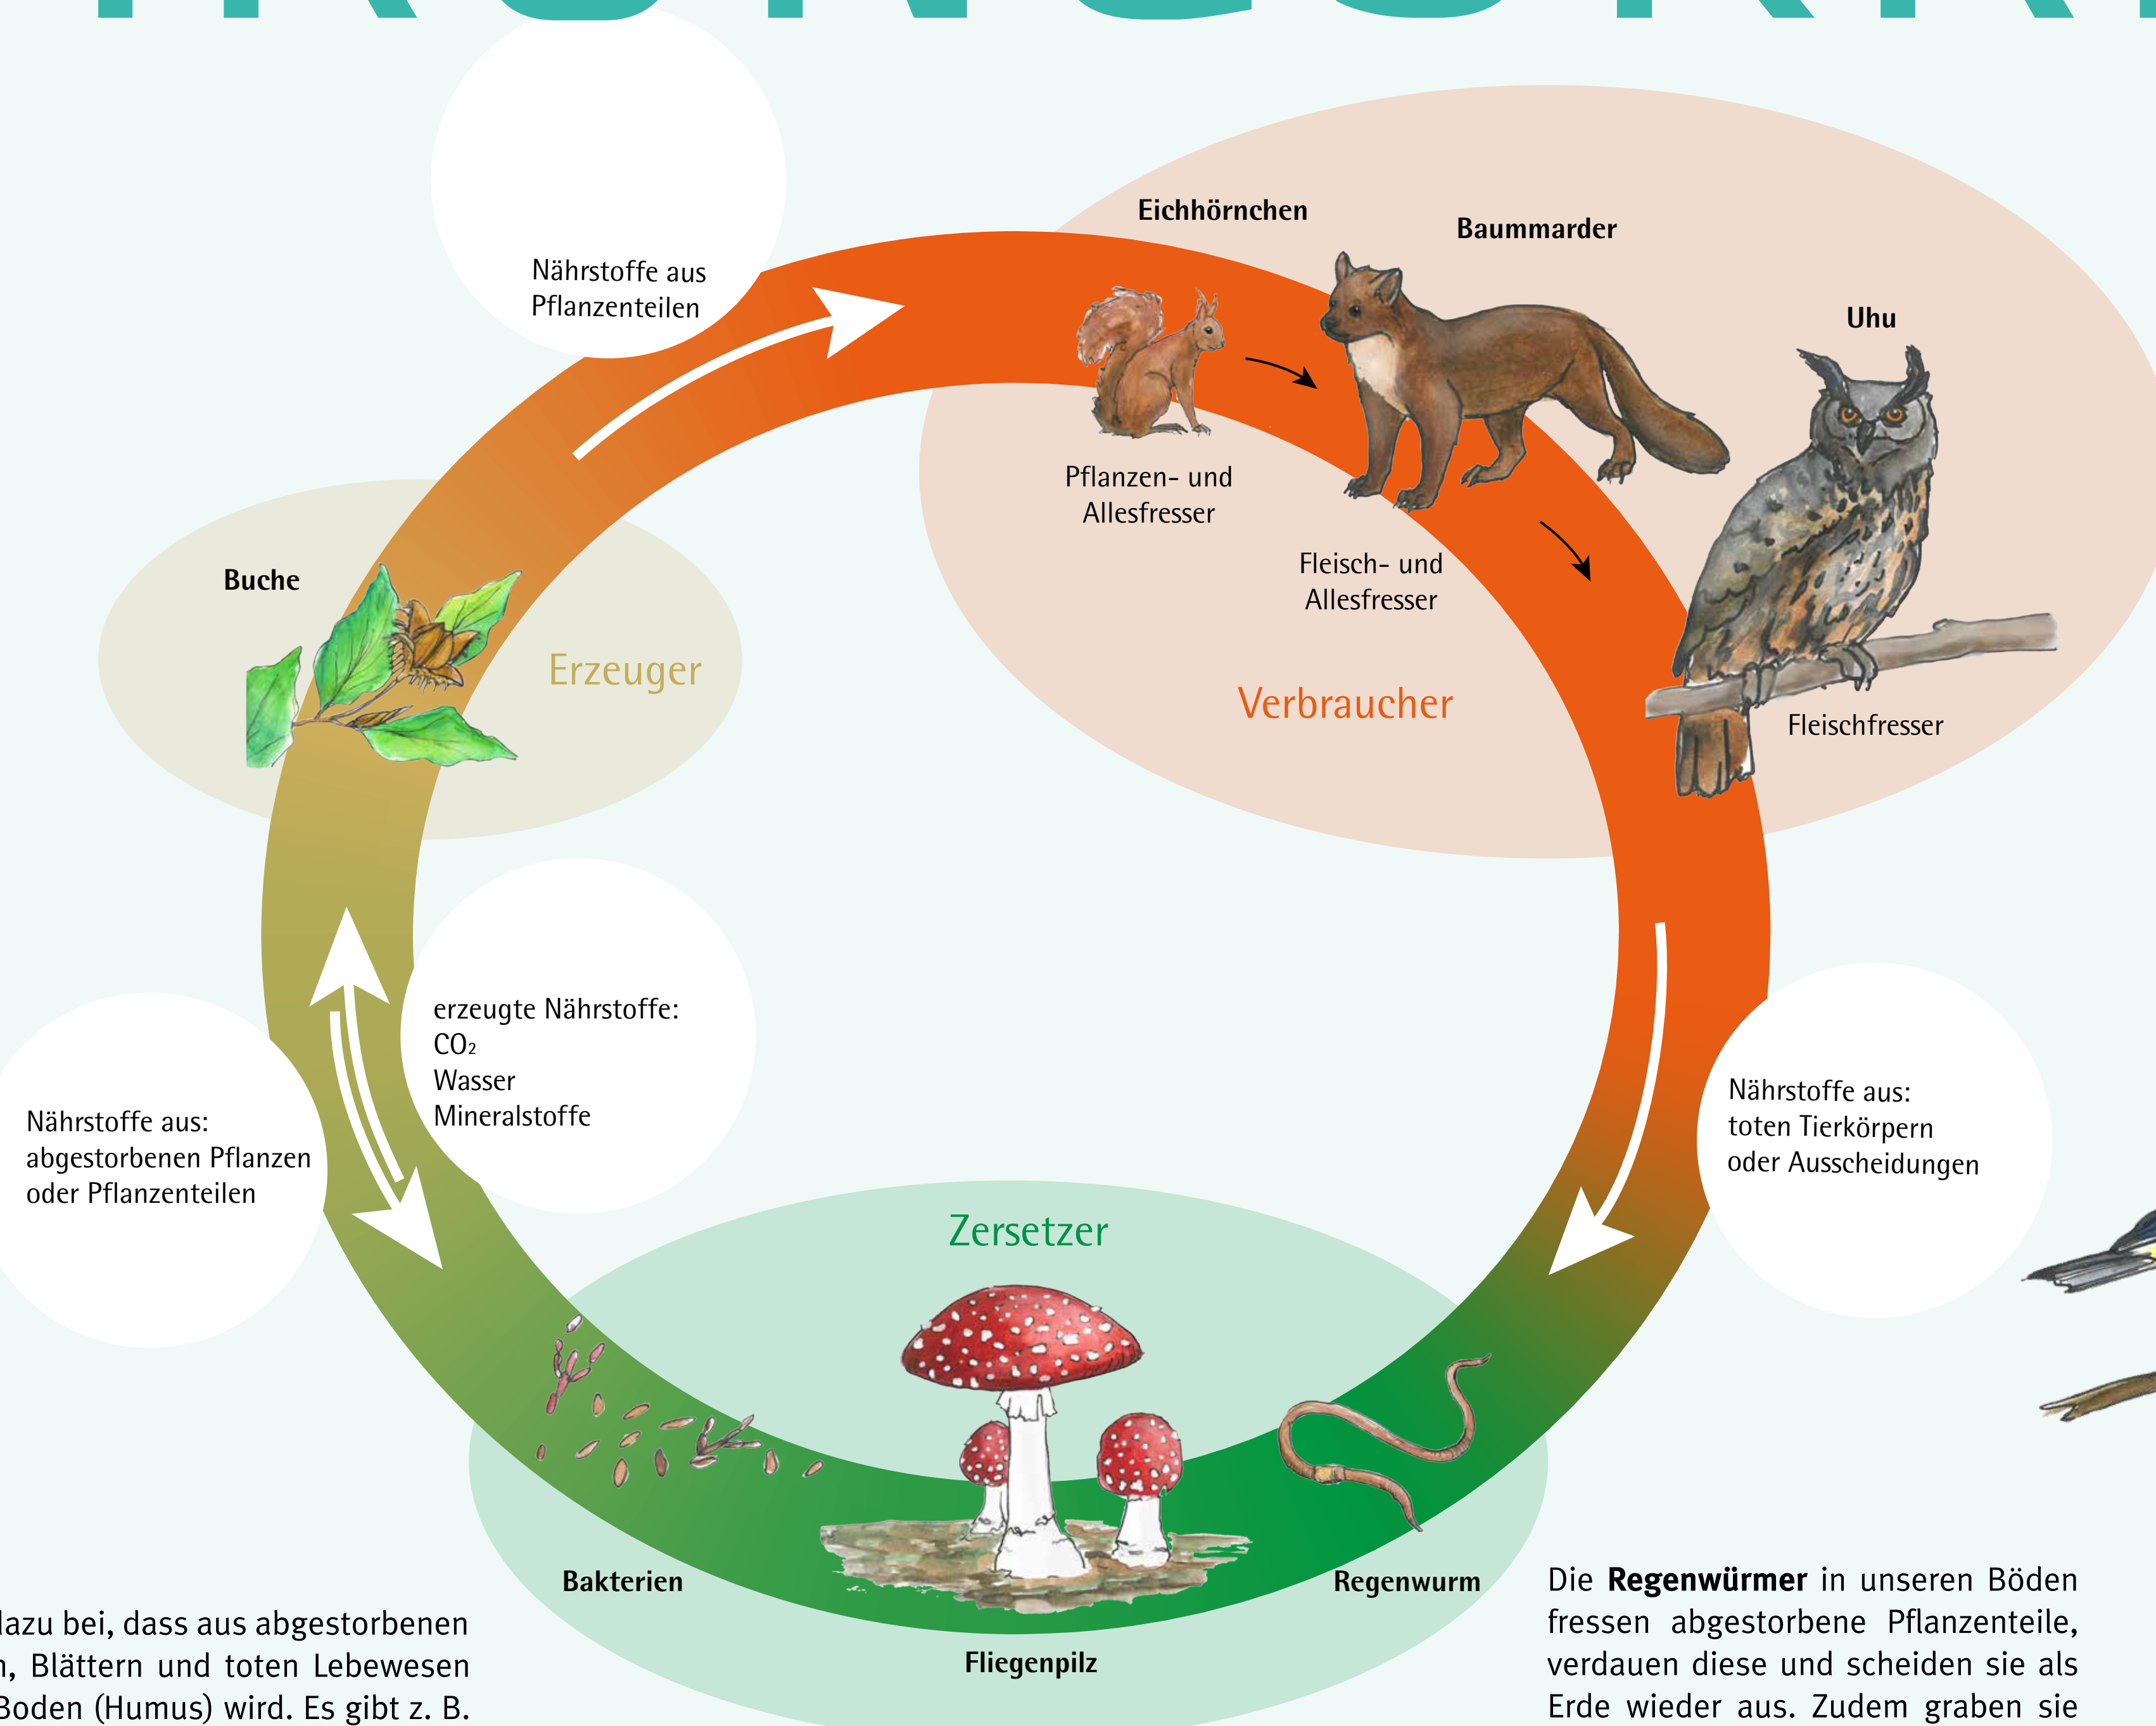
Nährstoffe aus Pflanzenteilen

Eichhörnchen

Baummarder

Uhu

Pflanzen- und Allesfresser

Fleisch- und Allesfresser

Verbraucher

Fleischfresser

Buche

Erzeuger

erzeugte Nährstoffe:
$CO_2$
Wasser
Mineralstoffe

Nährstoffe aus:
abgestorbenen Pflanzen
oder Pflanzenteilen

Nährstoffe aus:
toten Tierkörpern
oder Ausscheidungen

Zersetzer

Bakterien

Regenwurm

Fliegenpilz

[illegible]dazu bei, dass aus abgestorbenen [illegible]n, Blättern und toten Lebewesen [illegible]Boden (Humus) wird. Es gibt z. B.

Die **Regenwürmer** in unseren Böden fressen abgestorbene Pflanzenteile, verdauen diese und scheiden sie als Erde wieder aus. Zudem graben sie